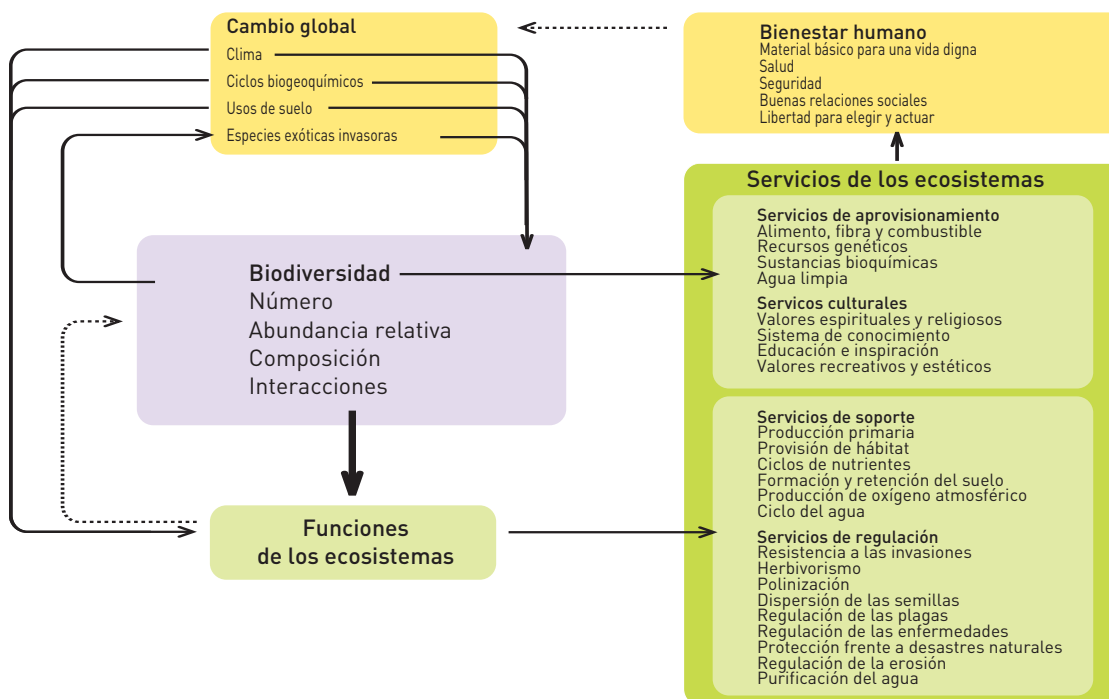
Cambio global
Clima
Ciclos biogeoquímicos
Usos de suelo
Especies exóticas invasoras

Bienestar humano
Material básico para una vida digna
Salud
Seguridad
Buenas relaciones sociales
Libertad para elegir y actuar

Biodiversidad
Número
Abundancia relativa
Composición
Interacciones

Funciones de los ecosistemas

Servicios de los ecosistemas

Servicios de aprovisionamiento
Alimento, fibra y combustible
Recursos genéticos
Sustancias bioquímicas
Agua limpia

Servicos culturales
Valores espirituales y religiosos
Sistema de conocimiento
Educación e inspiración
Valores recreativos y estéticos

Servicios de soporte
Producción primaria
Provisión de hábitat
Ciclos de nutrientes
Formación y retención del suelo
Producción de oxígeno atmosférico
Ciclo del agua

Servicios de regulación
Resistencia a las invasiones
Herbivorismo
Polinización
Dispersión de las semillas
Regulación de las plagas
Regulación de las enfermedades
Protección frente a desastres naturales
Regulación de la erosión
Purificación del agua